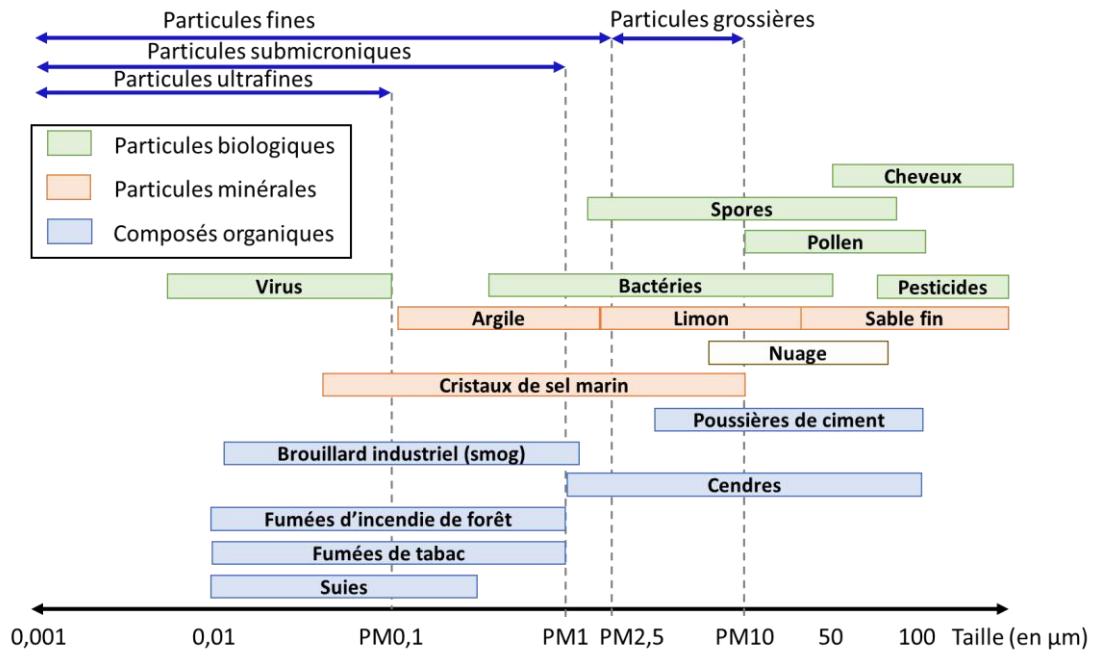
Particules fines
Particules grossières
Particules submicroniques
Particules ultrafines

Particules biologiques
Particules minérales
Composés organiques

Cheveux
Spores
Pollen
Virus
Bactéries
Pesticides
Argile
Limon
Sable fin
Nuage
Cristaux de sel marin
Poussières de ciment
Brouillard industriel (smog)
Cendres
Fumées d'incendie de forêt
Fumées de tabac
Suies

0,001 0,01 PM0,1 PM1 PM2,5 PM10 50 100 Taille (en µm)